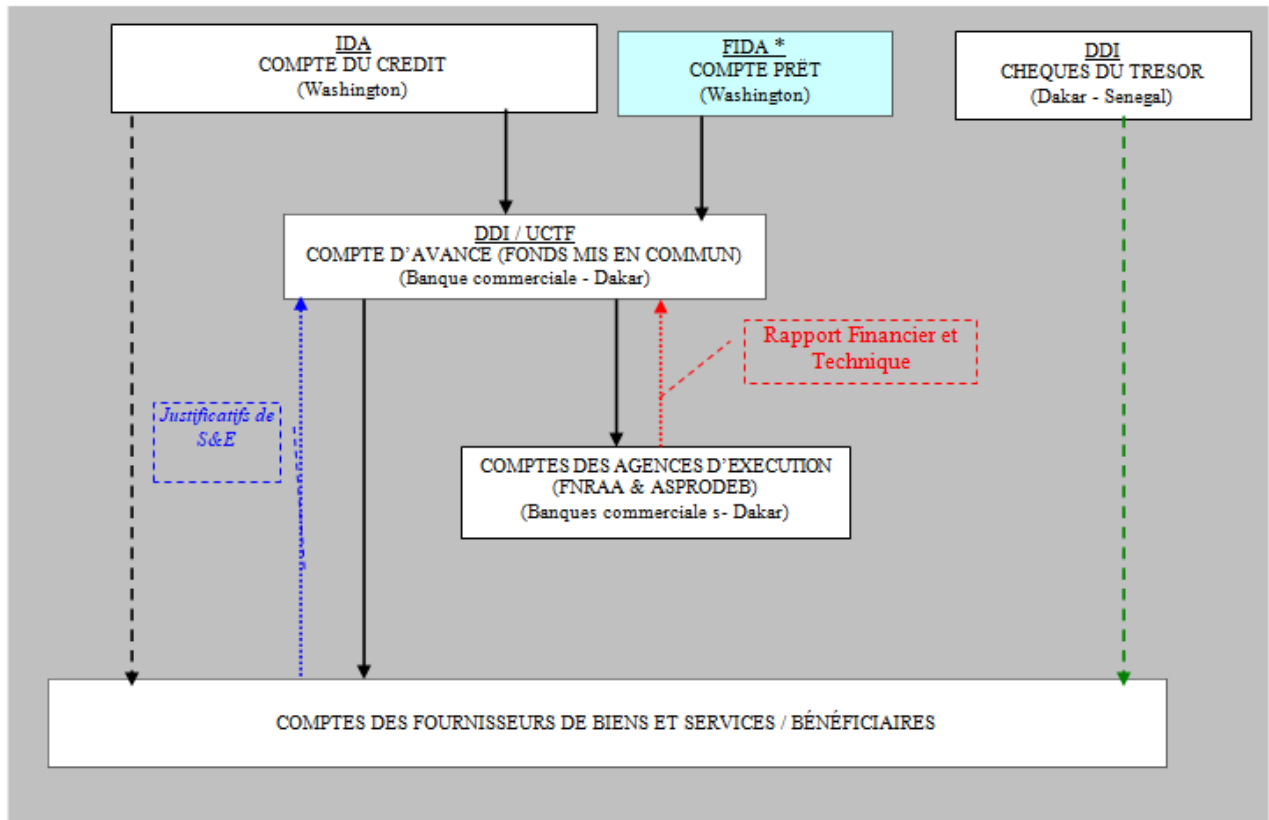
IDA
COMPTE DU CREDIT
(Washington)

FIDA *
COMPTE PRÊT
(Washington)

DDI
CHEQUES DU TRESOR
(Dakar - Senegal)

DDI / UCTF
COMPTE D'AVANCE (FONDS MIS EN COMMUN)
(Banque commerciale - Dakar)

Rapport Financier et Technique

Justificatifs de S&E

COMPTES DES AGENCES D'EXECUTION
(FNRAA & ASPRODEB)
(Banques commerciale s- Dakar)

COMPTES DES FOURNISSEURS DE BIENS ET SERVICES / BÉNÉFICIAIRES